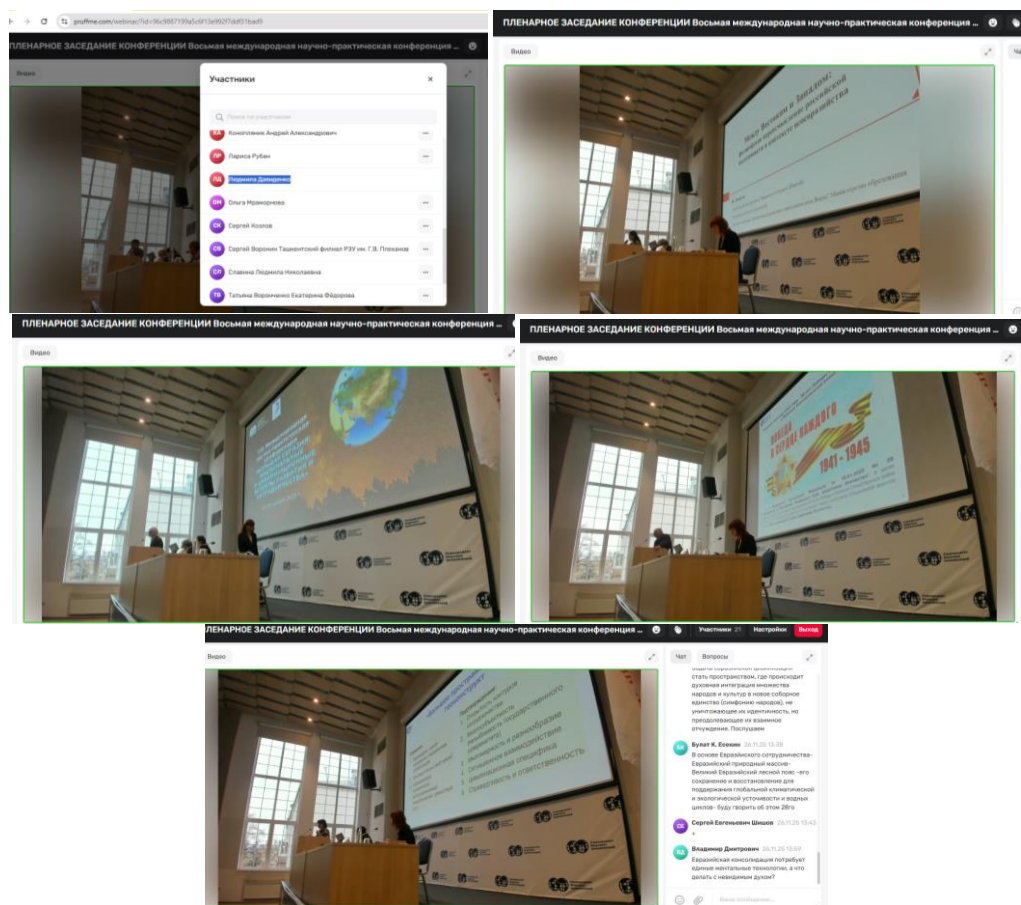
pruffme.com/webinar/?id=96c9887199a5c6f13e992f7dd851bad9

ПЛЕНАРНОЕ ЗАСЕДАНИЕ КОНФЕРЕНЦИИ Восьмая международная научно-практическая конференция ...

Видео

Участники

Поиск по участникам

КА Коноплянник Андрей Александрович

ЛР Лариса Рубан

ЛД Людмила Димиденко

ОМ Ольга Мраморнова

СК Сергей Козлов

СВ Сергей Воронин Ташкентский филиал РЭУ им. Г.В. Плеханов

СЛ Славина Людмила Николаевна

ТВ Татьяна Ворониченко Екатерина Фёдорова

ПЛЕНАРНОЕ ЗАСЕДАНИЕ КОНФЕРЕНЦИИ Восьмая международная научно-практическая конференция ...

Видео

Между Востоком и Западом:

ПЛЕНАРНОЕ ЗАСЕДАНИЕ КОНФЕРЕНЦИИ Восьмая международная научно-практическая конференция ...

Видео

ПЛЕНАРНОЕ ЗАСЕДАНИЕ КОНФЕРЕНЦИИ Восьмая международная научно-практическая конференция ...

Видео

Победа в сердце каждого

1941 - 1945

ПЛЕНАРНОЕ ЗАСЕДАНИЕ КОНФЕРЕНЦИИ Восьмая международная научно-практическая конференция ...

Участники 21 Настройки Выход

Видео

Чат Вопросы

Многообразие и равноправие

Специфика

Солидарность и ответственность

стать пространством, где происходит духовная интеграция множества народов и культур в новое соборное единство (симфонию народов), не уничтожающее их идентичность, но преодолевающее их взаимное отчуждение. Послушаем

БК Булат К. Есекин 26.11.25 13:38
В основе Евразийского сотрудничества - Евразийский природный массив - Великий Евразийский лесной пояс - его сохранение и восстановление для поддержания глобальной климатической и экологической устойчивости и водных циклов - буду говорить об этом 28го

СЕ Сергей Евгеньевич Шишов 26.11.25 13:43
+

ВД Владимир Дмитриевич 26.11.25 13:59
Евразийская консолидация потребует единые ментальные технологии, а что делать с неявдимым духом?

Ваше сообщение...